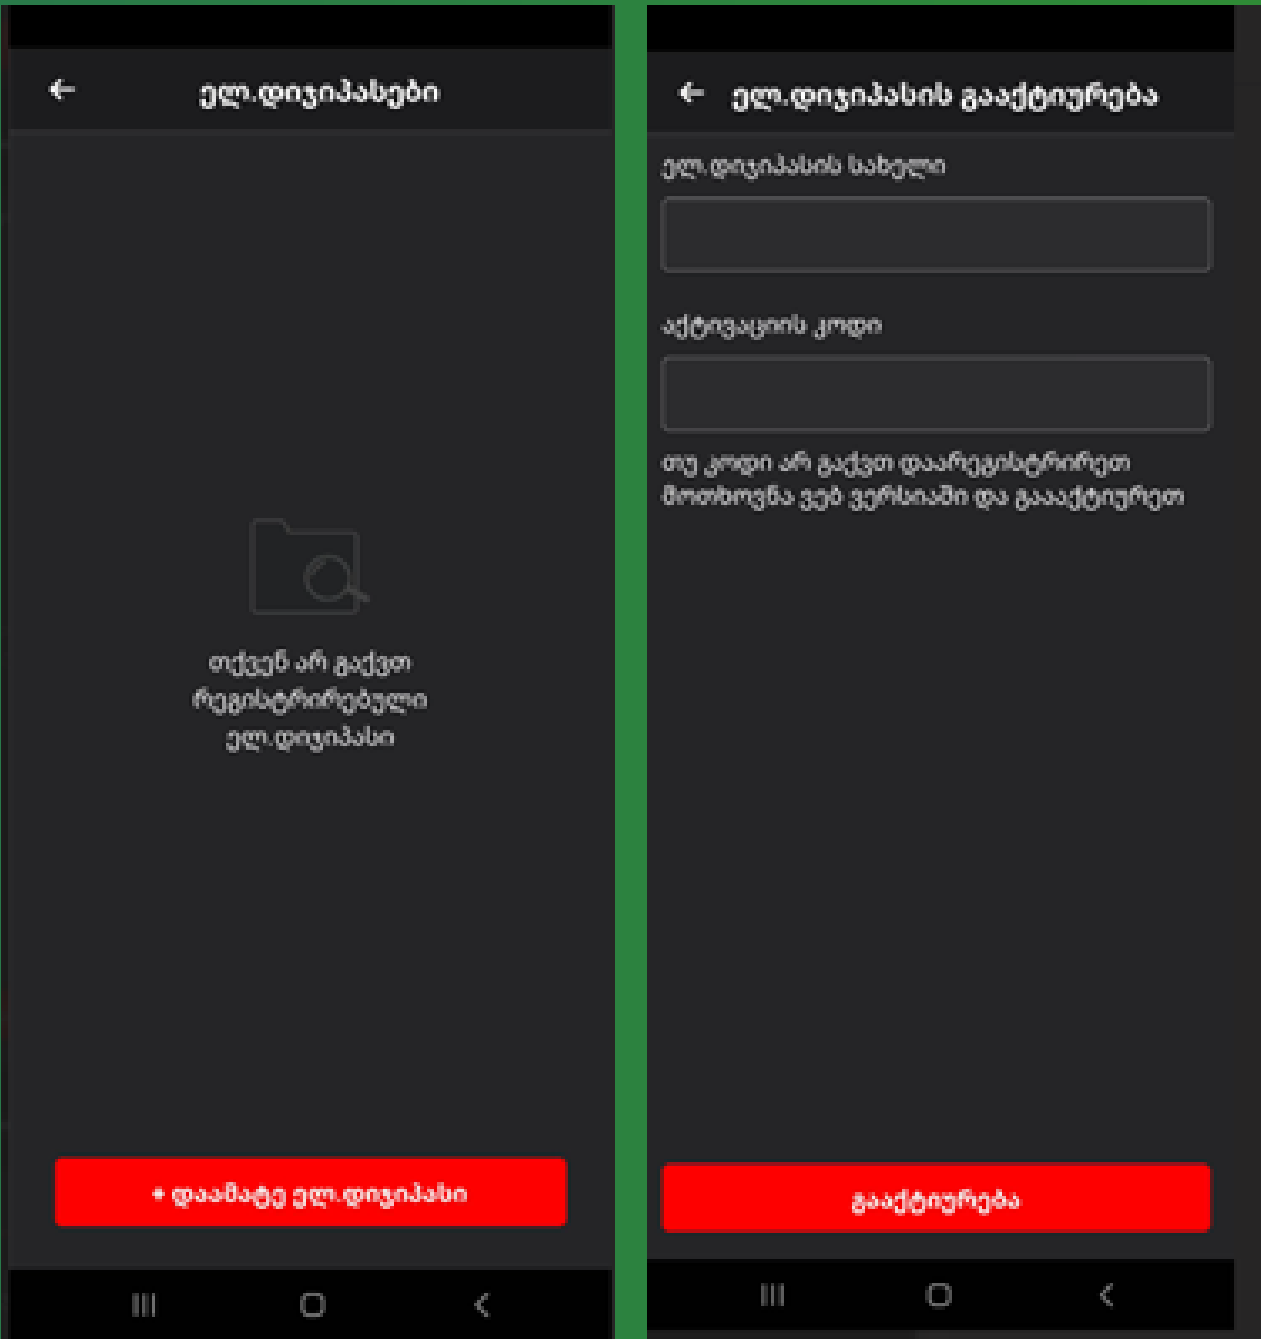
ელ.დიჯიპასები

თქვენ არ გაქვთ რეგისტრირებული ელ.დიჯიპასი

+ დაამატე ელ.დიჯიპასი

ელ.დიჯიპასის გააქტიურება

ელ.დიჯიპასის სახელი

აქტივაციის კოდი

თუ კოდი არ გაქვთ დაარეგისტრირეთ მოთხოვნა ვებ ვერსიაში და გააქტიურეთ

გააქტიურება